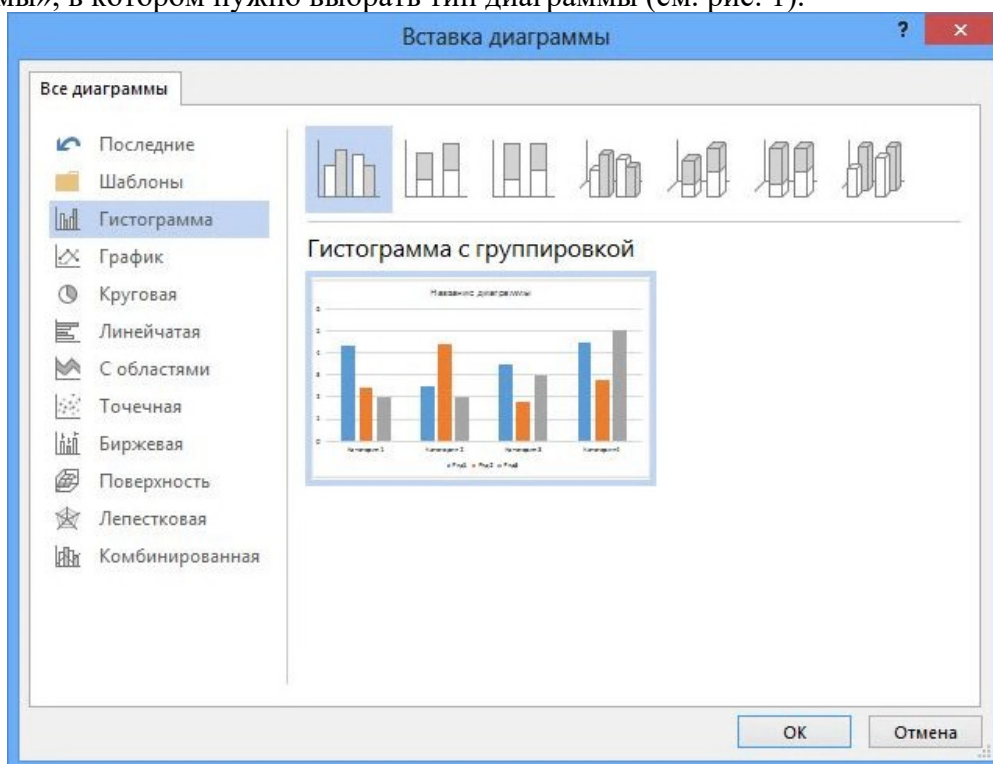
мы», в котором нужно выбрать тип диаграммы (см. рис. 1).

Вставка диаграммы

?

×

Все диаграммы

Последние
Шаблоны
Гистограмма
График
Круговая
Линейчатая
С областями
Точечная
Биржевая
Поверхность
Лепестковая
Комбинированная

Гистограмма с группировкой

Название диаграммы

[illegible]

OK

Отмена